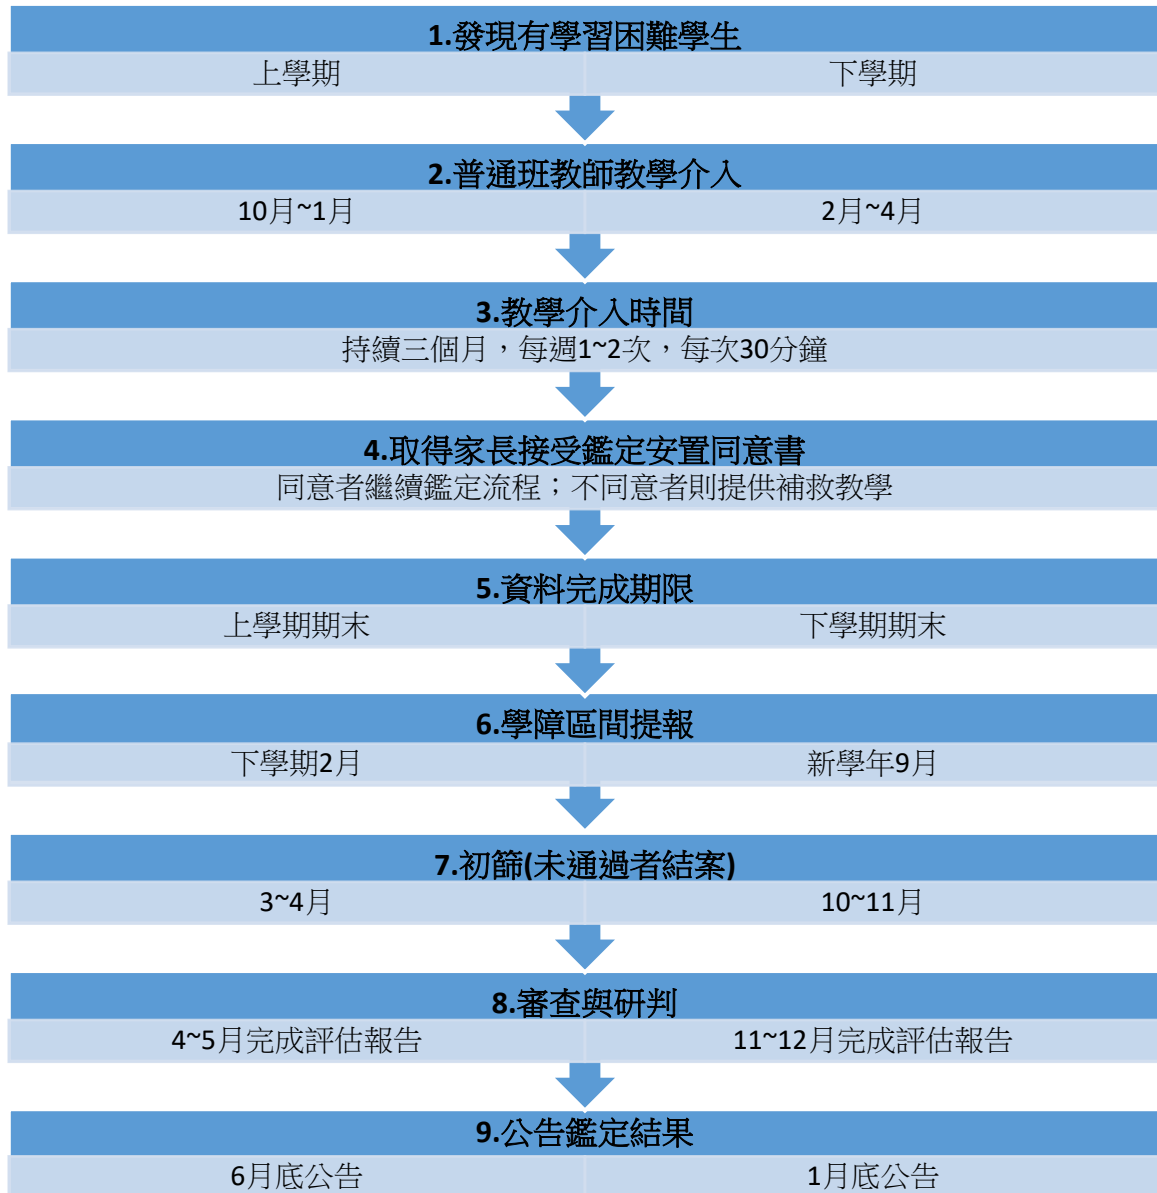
1.發現有學習困難學生

上學期

下學期

2.普通班教師教學介入

10月~1月

2月~4月

3.教學介入時間

持續三個月，每週1~2次，每次30分鐘

4.取得家長接受鑑定安置同意書

同意者繼續鑑定流程；不同意者則提供補救教學

5.資料完成期限

上學期期末

下學期期末

6.學障區間提報

下學期2月

新學年9月

7.初篩(未通過者結案)

3~4月

10~11月

8.審查與研判

4~5月完成評估報告

11~12月完成評估報告

9.公告鑑定結果

6月底公告

1月底公告